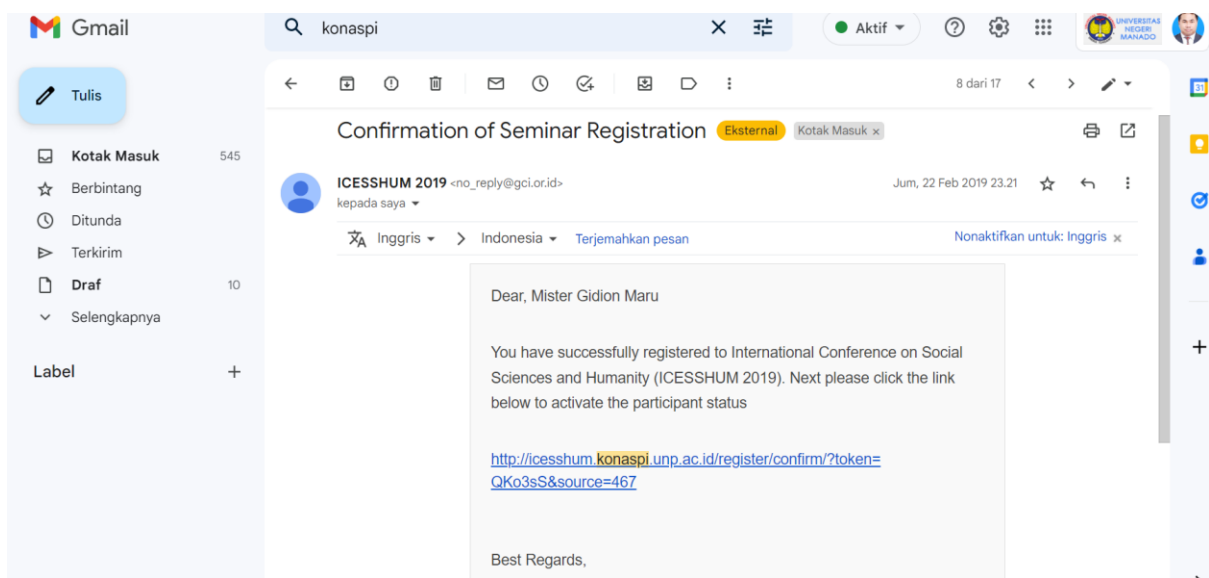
Gmail

konaspi

Aktif

UNIVERSITAS NEGERI MANADO

Tulis

Kotak Masuk 545
Berbintang
Ditunda
Terkirim
Draf 10
Selengkapnya

Label +

8 dari 17

Confirmation of Seminar Registration Eksternal Kotak Masuk ×

ICESSHUM 2019 <no_reply@gci.or.id>
kepada saya

Jum, 22 Feb 2019 23.21

Inggris > Indonesia Terjemahkan pesan Nonaktifkan untuk: Inggris ×

Dear, Mister Gidion Maru

You have successfully registered to International Conference on Social Sciences and Humanity (ICESSHUM 2019). Next please click the link below to activate the participant status

http://icesshum.konaspi.unp.ac.id/register/confirm/?token=QKo3sS&source=467

Best Regards,